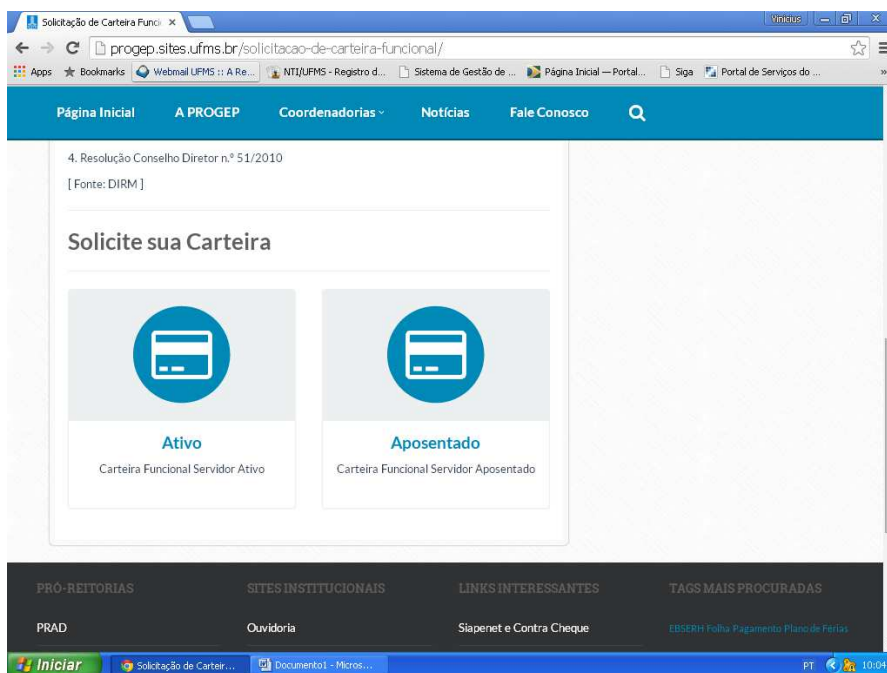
Solicitação de Carteira Funci ×

Vinicius

progep.sites.ufms.br/solicitacao-de-carteira-funcional/

Apps Bookmarks Webmail UFMS :: A Re... NTI/UFMS - Registro d... Sistema de Gestão de ... Página Inicial — Portal... Siga Portal de Serviços do ...

Página Inicial A PROGEP Coordenadorias Notícias Fale Conosco

4. Resolução Conselho Diretor n.º 51/2010

[ Fonte: DIRM ]

Solicite sua Carteira

Ativo

Carteira Funcional Servidor Ativo

Aposentado

Carteira Funcional Servidor Aposentado

PRÓ-REITORIAS

PRAD

SITES INSTITUCIONAIS

Ouvidoria

LINKS INTERESSANTES

Siapenet e Contra Cheque

TAGS MAIS PROCURADAS

EBSERH Folha Pagamento Plano de Férias

Iniciar Solicitação de Carteir... Documento1 - Micros... PT 10:04